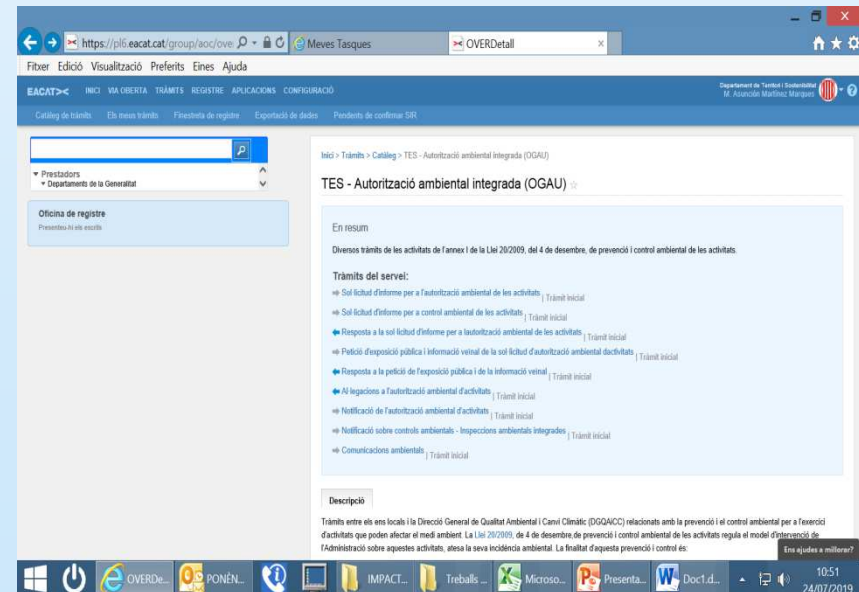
https://pl6.eacat.cat/group/aoc/ove
Meves Tasques
OVERDetall

Fitxer Edició Visualització Preferits Eines Ajuda

EACAT INICI VIA OBERTA TRÀMITS REGISTRE APLICACIONS CONFIGURACIÓ

Departament de Territori i Sostenibilitat
M. Asunción Martínez Marqués

Catàleg de tràmits Els meus tràmits Finestreta de registre Exportació de dades Pendents de confirmar SIR

Prestadors
Departaments de la Generalitat

Oficina de registre
Presenteu-hi els escrits

Inici > Tràmits > Catàleg > TES - Autorització ambiental integrada (OGAU)

TES - Autorització ambiental integrada (OGAU)

En resum

Diversos tràmits de les activitats de l'annex I de la Llei 20/2009, del 4 de desembre, de prevenció i control ambiental de les activitats.

Tràmits del servei:

Sol·licitud d'informe per a l'autorització ambiental de les activitats | Tràmit inicial

Sol·licitud d'informe per a control ambiental de les activitats | Tràmit inicial

Resposta a la sol·licitud d'informe per a l'autorització ambiental de les activitats | Tràmit inicial

Petició d'exposició pública i informació veïnal de la sol·licitud d'autorització ambiental d'activitats | Tràmit inicial

Resposta a la petició de l'exposició pública i de la informació veïnal | Tràmit inicial

Al·legacions a l'autorització ambiental d'activitats | Tràmit inicial

Notificació de l'autorització ambiental d'activitats | Tràmit inicial

Notificació sobre controls ambientals - Inspeccions ambientals integrades | Tràmit inicial

Comunicacions ambientals | Tràmit inicial

Descripció

Tràmits entre els ens locals i la Direcció General de Qualitat Ambiental i Canvi Climàtic (DGQAiCC) relacionats amb la prevenció i el control ambiental per a l'exercici d'activitats que poden afectar el medi ambient. La Llei 20/2009, de 4 de desembre, de prevenció i control ambiental de les activitats regula el model d'intervenció de l'Administració sobre aquestes activitats, atesa la seva incidència ambiental. La finalitat d'aquesta prevenció i control és:

Ens ajudes a millorar?

OVERDe... PONÈN... IMPACT... Treballs ... Microso... Presenta... Doc1.d...

10:51
24/07/2019